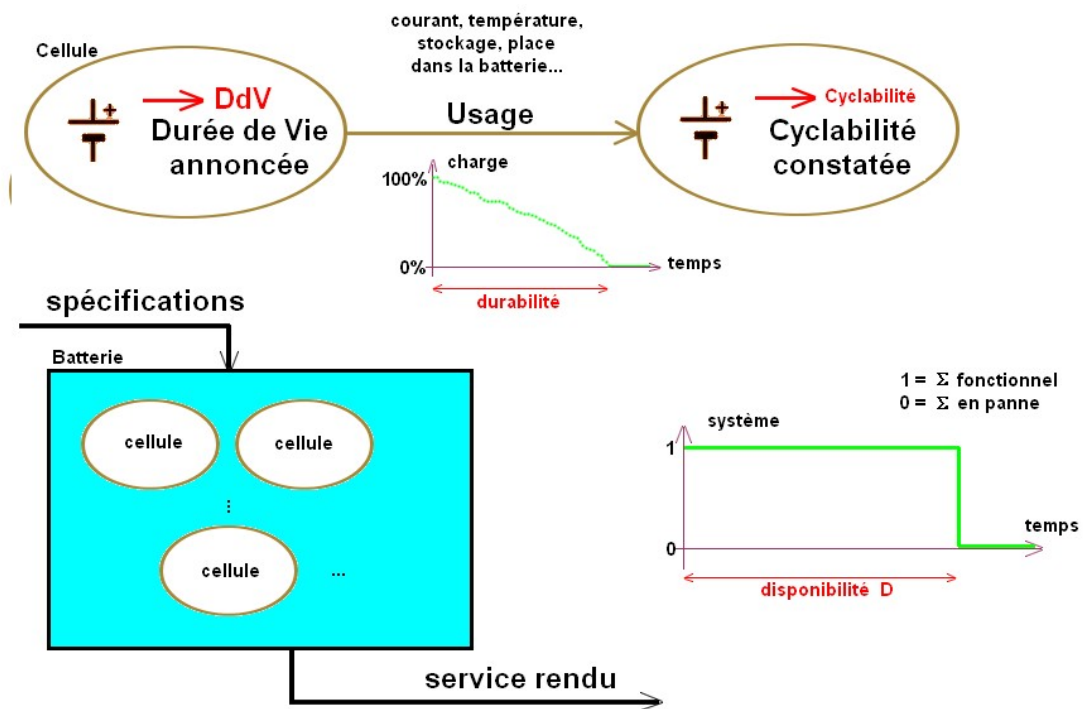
Cellule

DdV
Durée de Vie annoncée

courant, température, stockage, place dans la batterie...

Usage

Cyclabilité
Cyclabilité constatée

charge
100%
0%
temps
durabilité

spécifications

Batterie

cellule
cellule
⋮
cellule
...

service rendu

1 = $\Sigma$ fonctionnel
0 = $\Sigma$ en panne

système
1
0
temps
disponibilité D